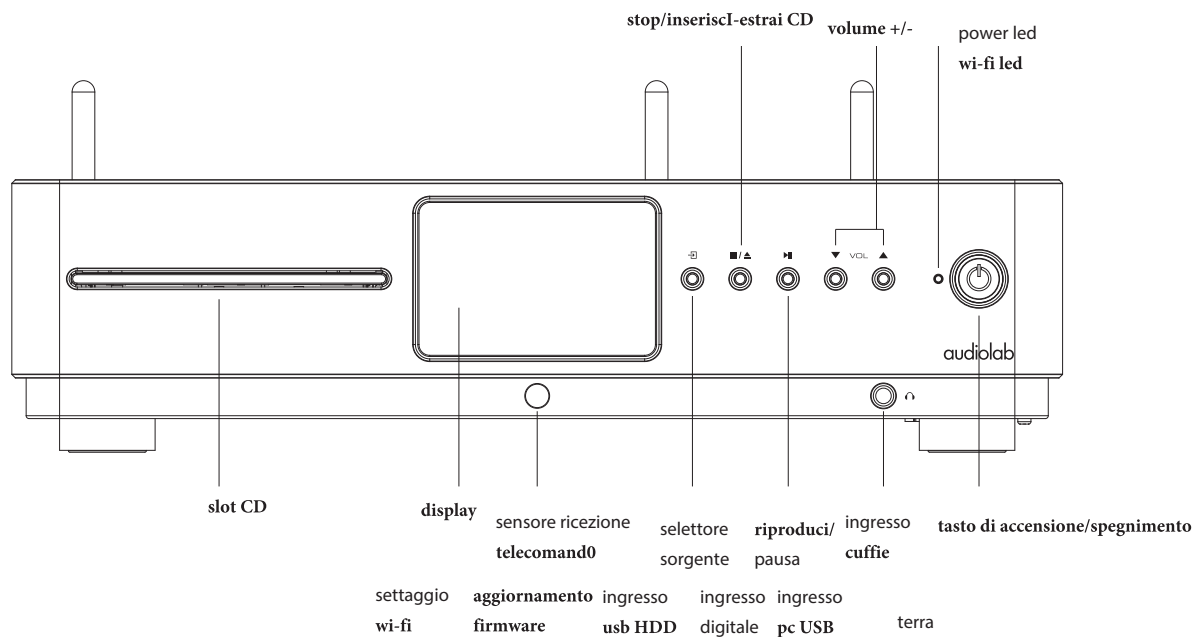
stop/inseriscI-estrai CD
volume +/-
power led
wi-fi led

■/▲
▶❙❙
▼ VOL ▲

audiolab

slot CD
display
sensore ricezione
telecomand0
selettore
sorgente
riproduci/
pausa
ingresso
cuffie
tasto di accensione/spegnimento

settaggio
wi-fi
aggiornamento
firmware
ingresso
usb HDD
ingresso
digitale
ingresso
pc USB
terra